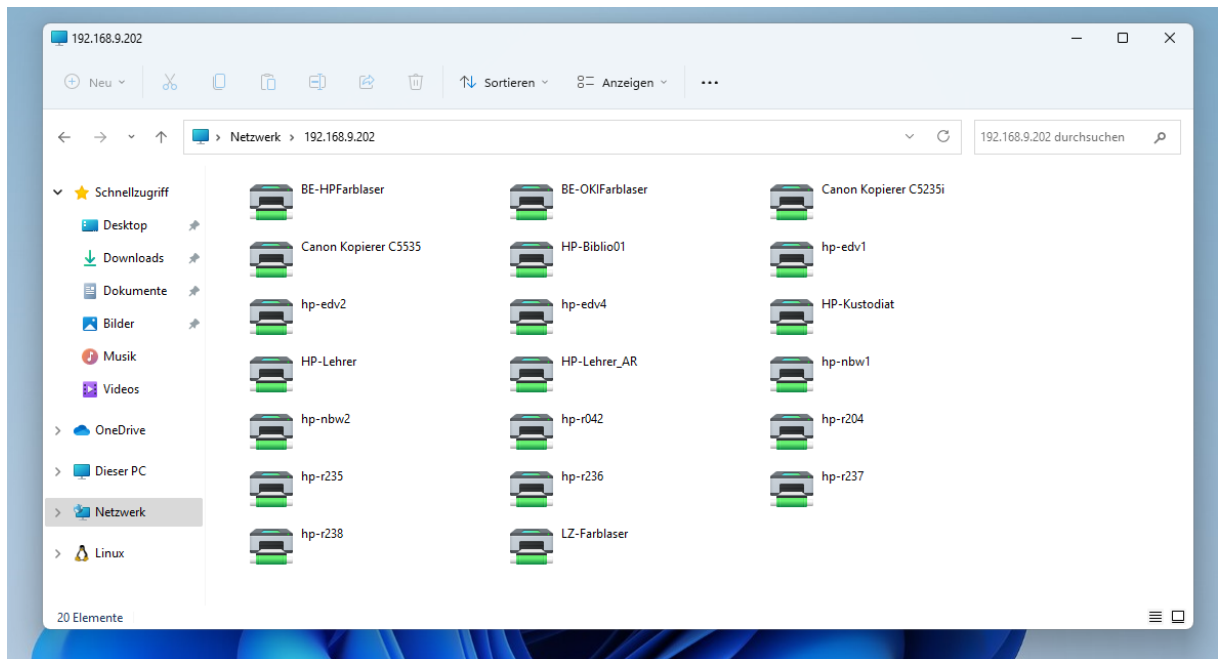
192.168.9.202

Neu

Sortieren

Anzeigen

...

Netzwerk > 192.168.9.202

192.168.9.202 durchsuchen

Schnellzugriff
Desktop
Downloads
Dokumente
Bilder
Musik
Videos
OneDrive
Dieser PC
Netzwerk
Linux

BE-HPFarblaser
BE-OKIFarblaser
Canon Kopierer C5235i
Canon Kopierer C5535
HP-Biblio01
hp-edv1
hp-edv2
hp-edv4
HP-Kustodiat
HP-Lehrer
HP-Lehrer_AR
hp-nbw1
hp-nbw2
hp-r042
hp-r204
hp-r235
hp-r236
hp-r237
hp-r238
LZ-Farblaser

20 Elemente